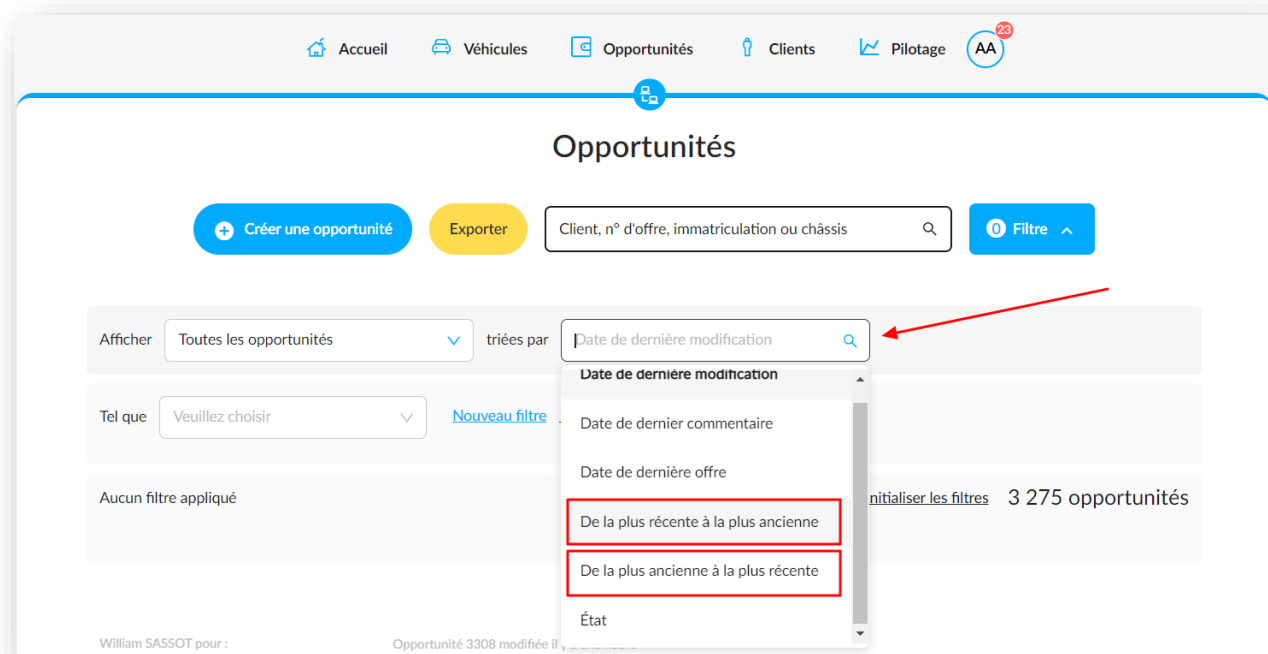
Accueil Véhicules Opportunités Clients Pilotage AA 23

Opportunités

Créer une opportunité Exporter Client, n° d'offre, immatriculation ou châssis 0 Filtre

Afficher Toutes les opportunités triées par Date de dernière modification

Date de dernière modification

Date de dernier commentaire

Date de dernière offre

De la plus récente à la plus ancienne

De la plus ancienne à la plus récente

État

Tel que Veuillez choisir Nouveau filtre

Aucun filtre appliqué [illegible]initialiser les filtres 3 275 opportunités

William SASSOT pour : Opportunité 3308 modifiée il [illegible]